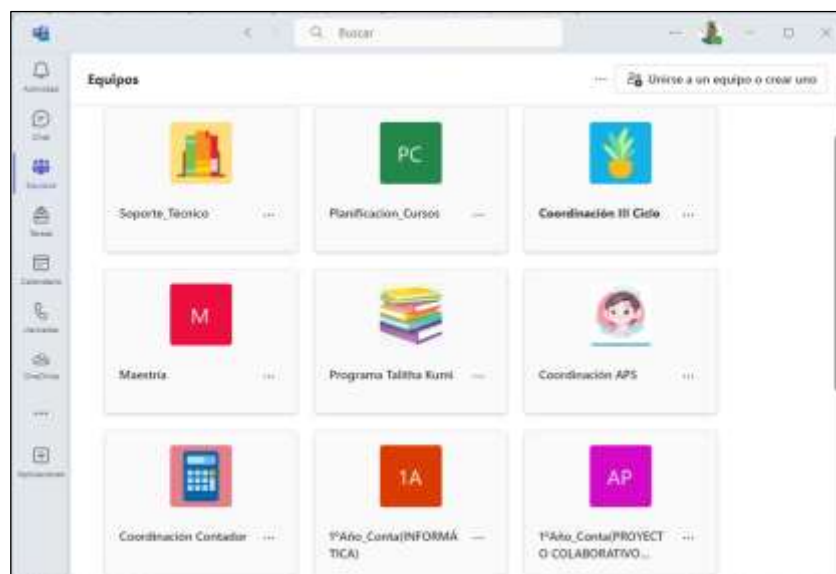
Buscar

Equipos

Unirse a un equipo o crear uno

Soporte_Técnico

PC

Planificacion_Cursos

Coordinación III Ciclo

M

Maestría

Programa Talitha Kumi

Coordinación APS

Coordinacion Contador

1A

1°Año_Conta(INFORMÁTICA)

AP

1°Año_Conta(PROYECTO COLABORATIVO...